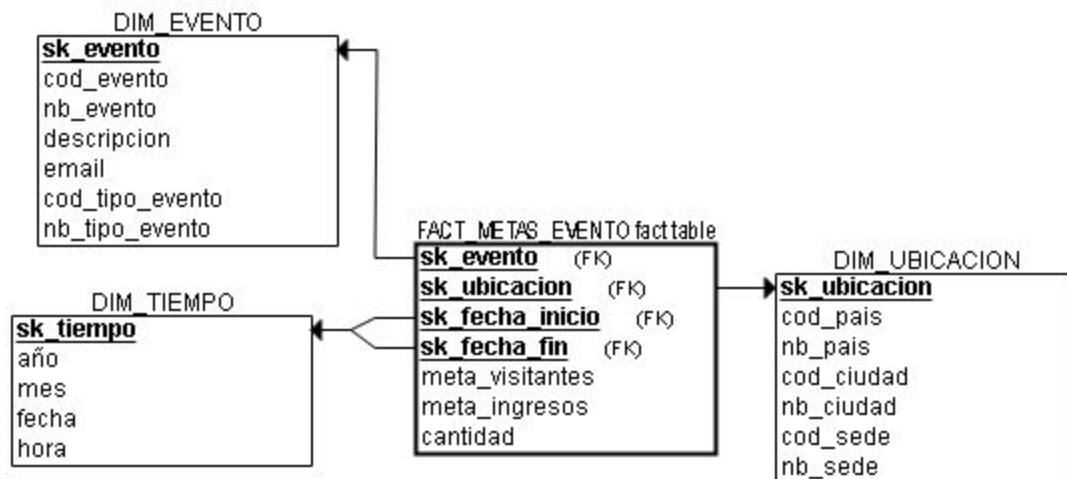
DIM_EVENTO
sk_evento
cod_evento
nb_evento
descripcion
email
cod_tipo_evento
nb_tipo_evento

FACT_METAS_EVENTO fact table
sk_evento (FK)
sk_ubicacion (FK)
sk_fecha_inicio (FK)
sk_fecha_fin (FK)
meta_visitantes
meta_ingresos
cantidad

DIM_UBICACION
sk_ubicacion
cod_pais
nb_pais
cod_ciudad
nb_ciudad
cod_sede
nb_sede

DIM_TIEMPO
sk_tiempo
año
mes
fecha
hora